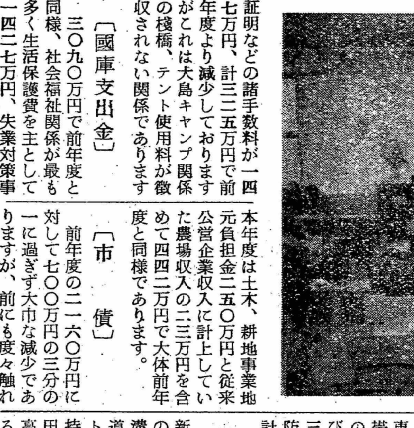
証明などの諸手数料が一四七万円、計三二五万円で前年度より減少しております。これは大島キャンプ関係の桟橋、テント使用料が徴収されない関係であります

〔國庫支出金〕

三〇九〇万円で前年度と同様、社会福祉関係が最も多く生活保護費を主として一四二七万円、失業対策事

本年度は土木、耕地事業地元負担金二五〇万円と従来公営企業収入に計上していた農場収入の二三万円を含めて四四二万円で大体前年度と同様であります。

〔市　債〕

前年度の二一六〇万円に対して七〇〇万円の三分の一に過ぎず大巾な減少でありますが、前にも度々触れ